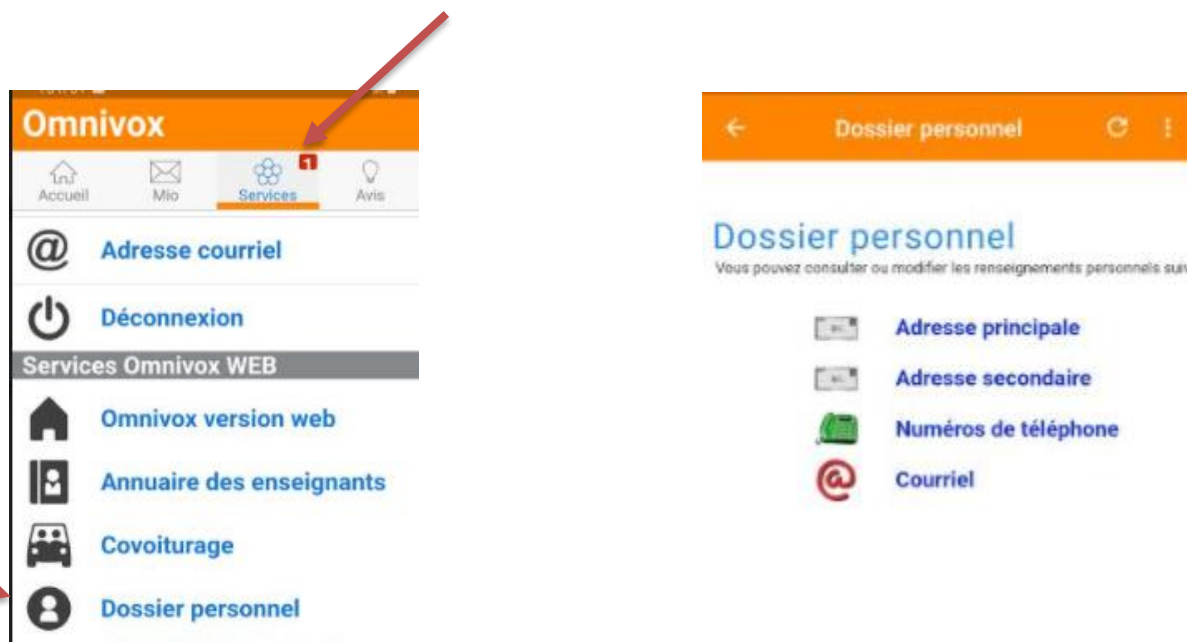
Omnivox

Accueil
Mio
1
Services
Avis

Adresse courriel

Déconnexion

Services Omnivox WEB

Omnivox version web

Annuaire des enseignants

Covoiturage

Dossier personnel

Dossier personnel

Dossier personnel
Vous pouvez consulter ou modifier les renseignements personnels sui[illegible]

Adresse principale
Adresse secondaire
Numéros de téléphone
Courriel